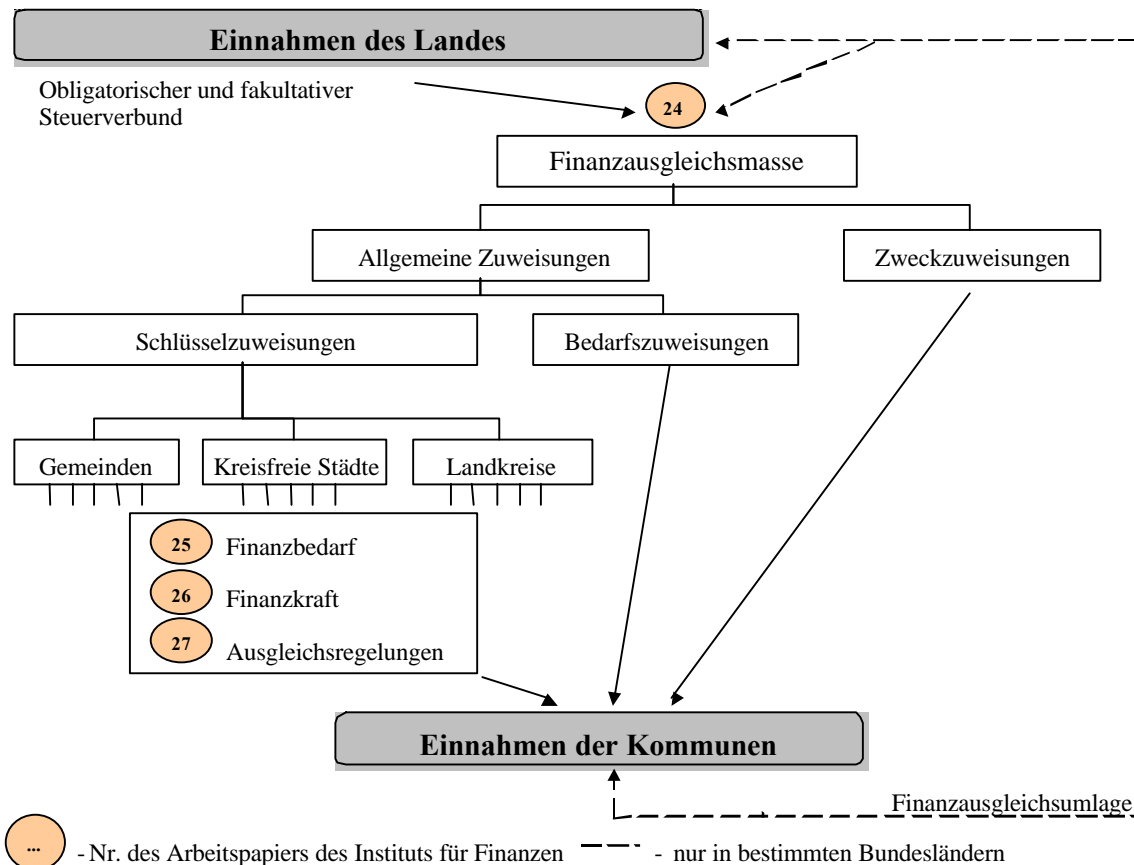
Einnahmen des Landes

Obligatorischer und fakultativer Steuerverbund

24

Finanzausgleichsmasse

Allgemeine Zuweisungen

Zweckzuweisungen

Schlüsselzuweisungen

Bedarfszuweisungen

Gemeinden

Kreisfreie Städte

Landkreise

25 Finanzbedarf

26 Finanzkraft

27 Ausgleichsregelungen

Einnahmen der Kommunen

Finanzausgleichsumlage

... - Nr. des Arbeitspapiers des Instituts für Finanzen

- nur in bestimmten Bundesländern